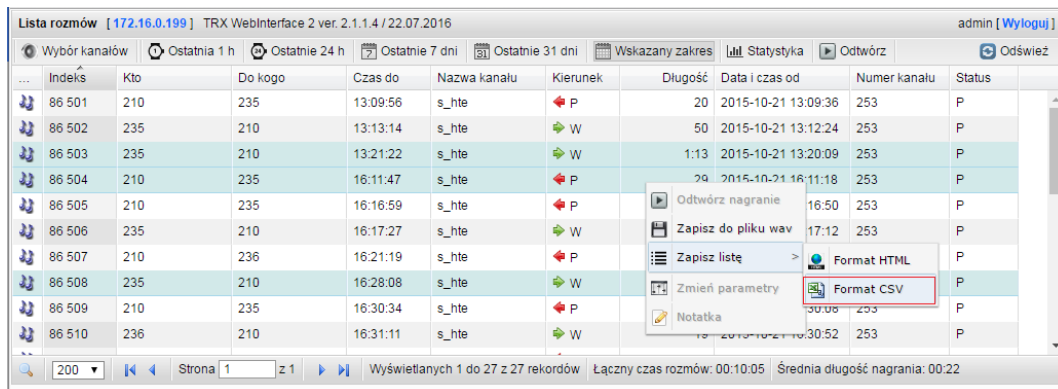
Lista rozmów [172.16.0.199] TRX WebInterface 2 ver. 2.1.1.4 / 22.07.2016

admin [Wyloguj]

Wybór kanałów | Ostatnia 1 h | Ostatnie 24 h | Ostatnie 7 dni | Ostatnie 31 dni | Wskazany zakres | Statystyka | Odtwórz | Odśwież

| ... | Indeks | Kto | Do kogo | Czas do | Nazwa kanału | Kierunek | Długość | Data i czas od | Numer kanału | Status |
|---|---|---|---|---|---|---|---|---|---|---|
| | 86 501 | 210 | 235 | 13:09:56 | s_hte | P | 20 | 2015-10-21 13:09:36 | 253 | P |
| | 86 502 | 235 | 210 | 13:13:14 | s_hte | W | 50 | 2015-10-21 13:12:24 | 253 | P |
| | 86 503 | 235 | 210 | 13:21:22 | s_hte | W | 1:13 | 2015-10-21 13:20:09 | 253 | P |
| | 86 504 | 210 | 235 | 16:11:47 | s_hte | P | 29 | 2015-10-21 16:11:18 | 253 | P |
| | 86 505 | 210 | 235 | 16:16:59 | s_hte | P | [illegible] | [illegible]16:50 | 253 | P |
| | 86 506 | 235 | 210 | 16:17:27 | s_hte | W | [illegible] | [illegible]17:12 | 253 | P |
| | 86 507 | 210 | 236 | 16:21:19 | s_hte | P | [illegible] | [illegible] | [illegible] | P |
| | 86 508 | 235 | 210 | 16:28:08 | s_hte | W | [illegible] | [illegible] | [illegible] | P |
| | 86 509 | 210 | 235 | 16:30:34 | s_hte | P | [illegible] | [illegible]30:06 | 253 | P |
| | 86 510 | 236 | 210 | 16:31:11 | s_hte | W | 19 | 2015-10-21 16:30:52 | 253 | P |

Odtwórz nagranie
Zapisz do pliku wav
Zapisz listę >
Zmień parametry
Notatka

Format HTML
Format CSV

200 | Strona 1 z 1 | Wyświetlanych 1 do 27 z 27 rekordów | Łączny czas rozmów: 00:10:05 | Średnia długość nagrania: 00:22